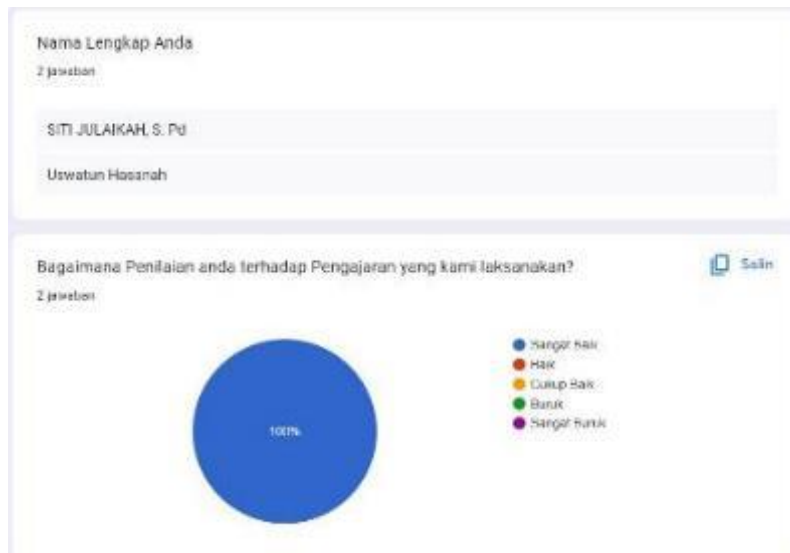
Nama Lengkap Anda
2 jawaban

SITI JULAIKAH, S. Pd

Uswatun Hasanah

Bagaimana Penilaian anda terhadap Pengajaran yang kami laksanakan?
2 jawaban

Salin

100%

Sangat Baik
Baik
Cukup Baik
Buruk
Sangat Buruk